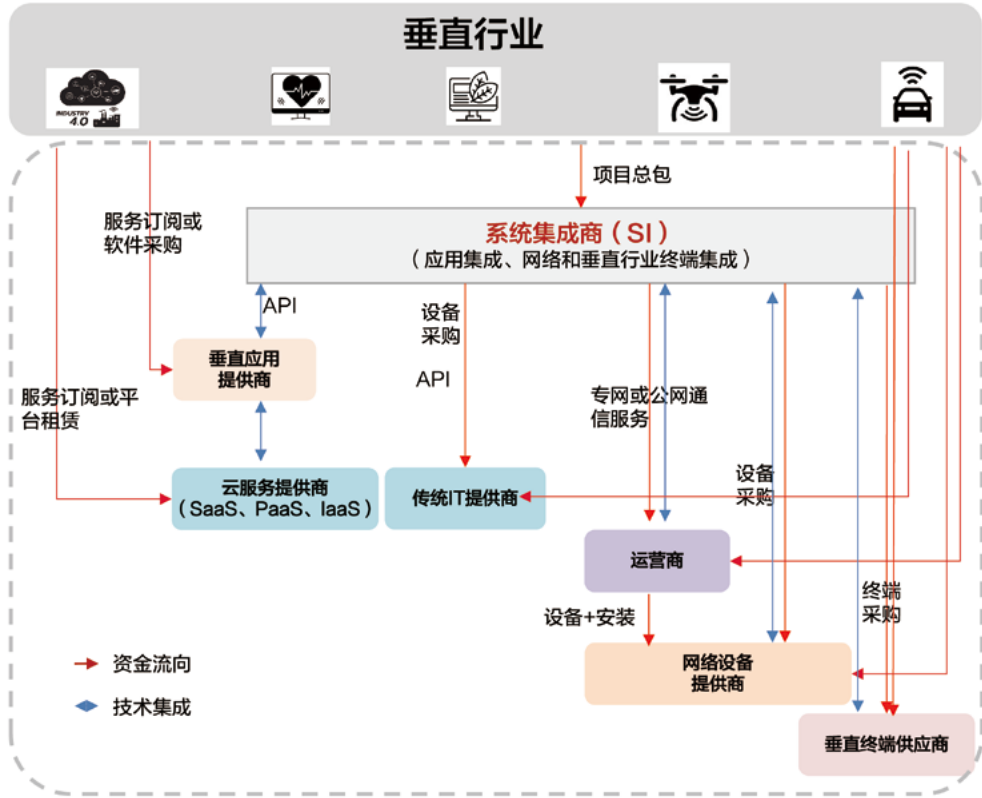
垂直行业

INDUSTRY 4.0

项目总包

服务订阅或软件采购

系统集成商（SI）
（应用集成、网络和垂直行业终端集成）

API

设备采购

API

垂直应用提供商

服务订阅或平台租赁

专网或公网通信服务

设备采购

云服务提供商
（SaaS、PaaS、IaaS）

传统IT提供商

运营商

终端采购

设备+安装

网络设备提供商

资金流向

技术集成

垂直终端供应商